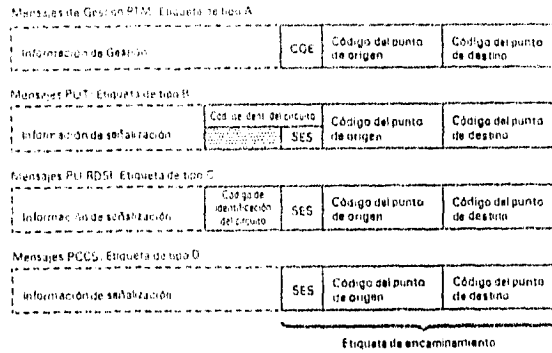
Mensajes de Gestión RTM. Etiqueta de tipo A

| Información de Gestión | CGE | Código del punto de origen | Código del punto de destino |
|---|---|---|---|

Mensajes PUT. Etiqueta de tipo B

| Información de señalización | Cod. de ident. del circuito SES | Código del punto de origen | Código del punto de destino |
|---|---|---|---|

Mensajes PU RDSI. Etiqueta de tipo C

| Información de señalización | Código de identificación del circuito | SES | Código del punto de origen | Código del punto de destino |
|---|---|---|---|---|

Mensajes PCCS. Etiqueta de tipo D

| Información de señalización | SES | Código del punto de origen | Código del punto de destino |
|---|---|---|---|

Etiqueta de encaminamiento